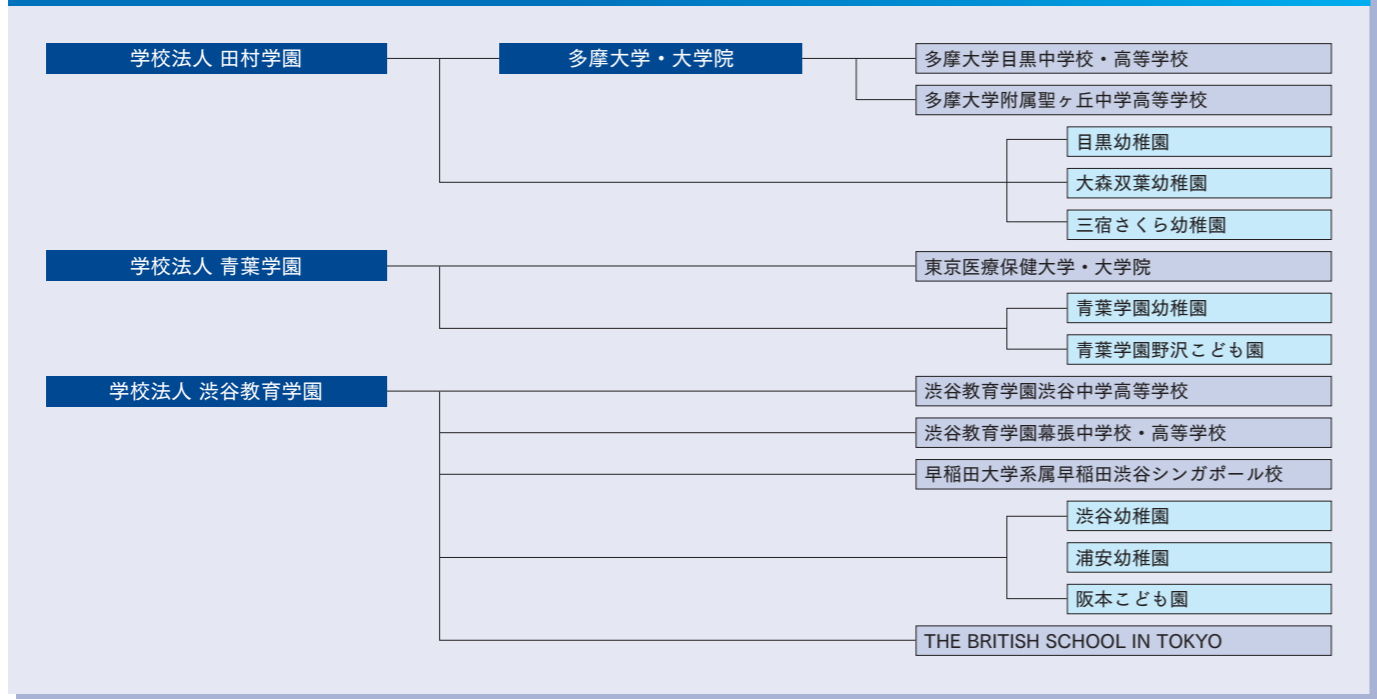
学校法人 田村学園

多摩大学・大学院

多摩大学目黒中学校・高等学校

多摩大学附属聖ヶ丘中学高等学校

目黒幼稚園

大森双葉幼稚園

三宿さくら幼稚園

学校法人 青葉学園

東京医療保健大学・大学院

青葉学園幼稚園

青葉学園野沢こども園

学校法人 渋谷教育学園

渋谷教育学園渋谷中学高等学校

渋谷教育学園幕張中学校・高等学校

早稲田大学系属早稲田渋谷シンガポール校

渋谷幼稚園

浦安幼稚園

阪本こども園

THE BRITISH SCHOOL IN TOKYO